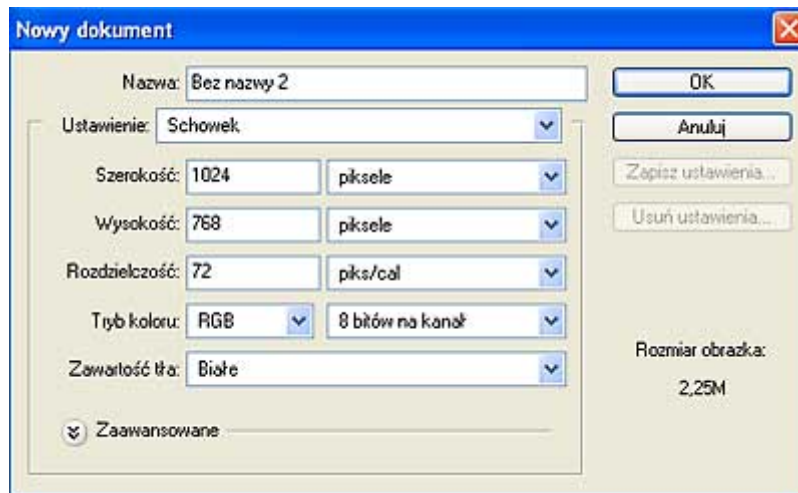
Nowy dokument

Nazwa: Bez nazwy 2

OK

Anuluj

Ustawienie: Schowek

Zapisz ustawienia...

Usuń ustawienia...

Szerokość: 1024 piksele

Wysokość: 768 piksele

Rozdzielczość: 72 piks/cal

Tryb koloru: RGB 8 bitów na kanał

Zawartość tła: Białe

Rozmiar obrazka:
2,25M

Zaawansowane